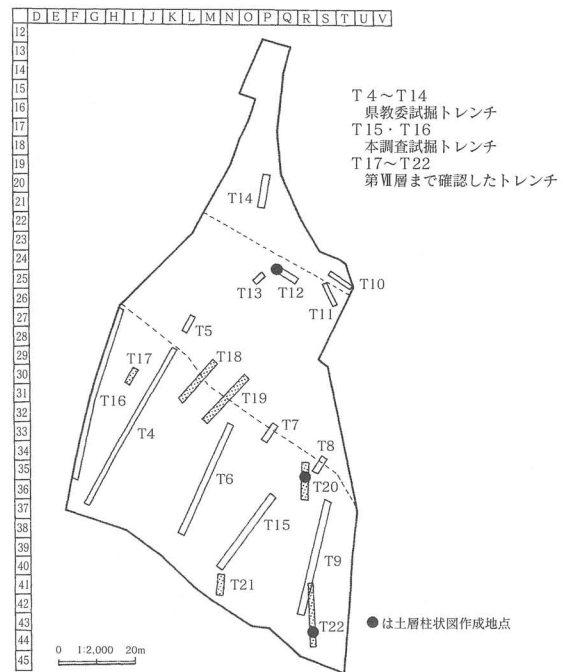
D E F G H I J K L M N O P Q R S T U V

12
13
14
15
16
17
18
19
20
21
22
23
24
25
26
27
28
29
30
31
32
33
34
35
36
37
38
39
40
41
42
43
44
45

T4～T14
県教委試掘トレンチ
T15・T16
本調査試掘トレンチ
T17～T22
第Ⅶ層まで確認したトレンチ

T14
T13
T12
T10
T11
T5
T17
T18
T16
T19
T4
T7
T8
T6
T20
T15
T9
T21
T22

●は土層柱状図作成地点

0 1:2,000 20m